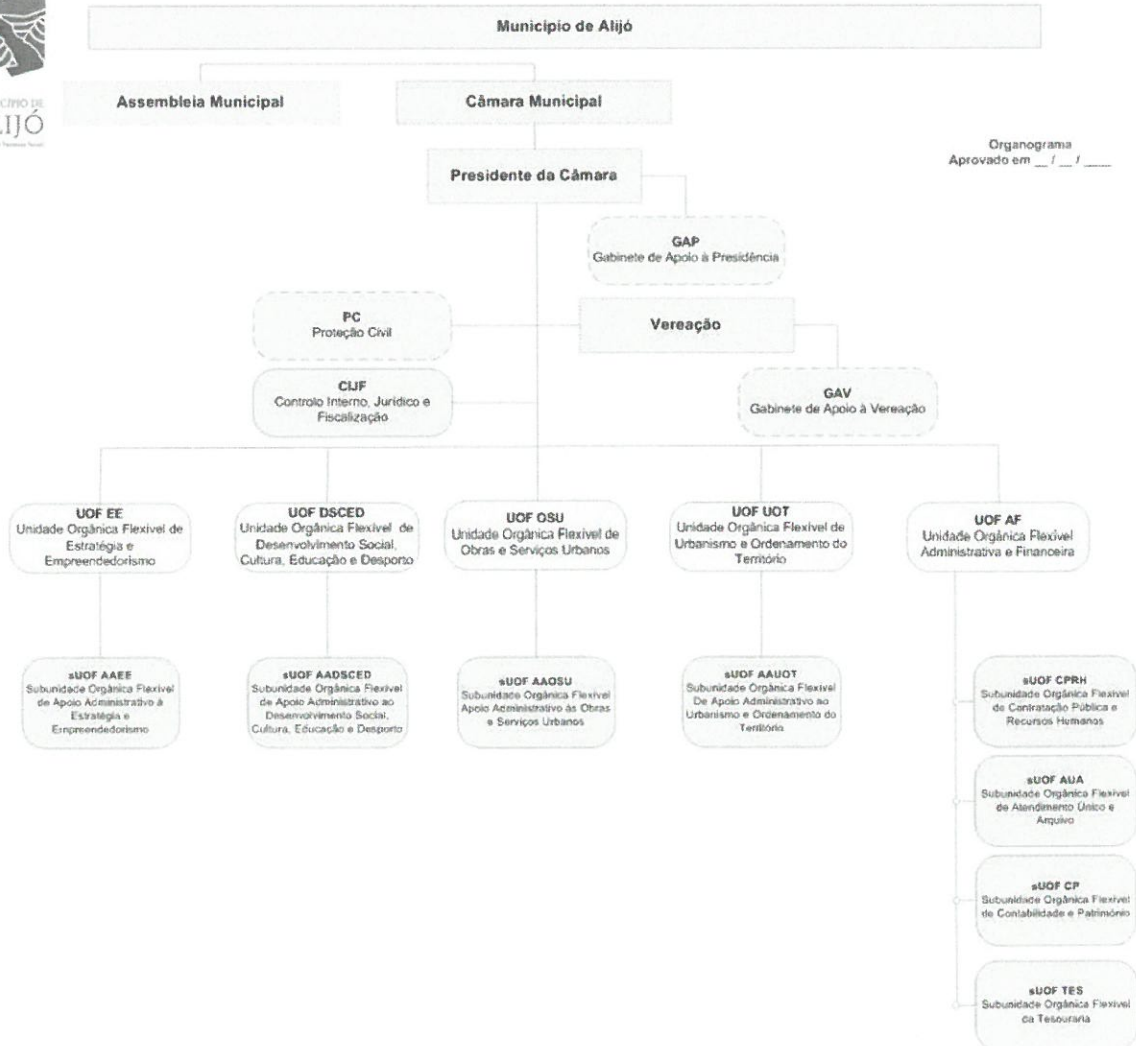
CÍPIO DE
ALIJÓ

Município de Alijó

Assembleia Municipal

Câmara Municipal

Organograma
Aprovado em __ / __ / ____

Presidente da Câmara

GAP
Gabinete de Apoio à Presidência

PC
Proteção Civil

Vereação

CIJF
Controlo Interno, Jurídico e Fiscalização

GAV
Gabinete de Apoio à Vereação

UOF EE
Unidade Orgânica Flexível de Estratégia e Empreendedorismo

UOF DSCED
Unidade Orgânica Flexível de Desenvolvimento Social, Cultura, Educação e Desporto

UOF OSU
Unidade Orgânica Flexível de Obras e Serviços Urbanos

UOF UOT
Unidade Orgânica Flexível de Urbanismo e Ordenamento do Território

UOF AF
Unidade Orgânica Flexível Administrativa e Financeira

sUOF AAEE
Subunidade Orgânica Flexível de Apoio Administrativo à Estratégia e Empreendedorismo

sUOF AADSCED
Subunidade Orgânica Flexível de Apoio Administrativo ao Desenvolvimento Social, Cultura, Educação e Desporto

sUOF AAOSU
Subunidade Orgânica Flexível Apoio Administrativo às Obras e Serviços Urbanos

sUOF AAUOT
Subunidade Orgânica Flexível De Apoio Administrativo ao Urbanismo e Ordenamento do Território

sUOF CPRH
Subunidade Orgânica Flexível de Contratação Pública e Recursos Humanos

sUOF AUA
Subunidade Orgânica Flexível de Atendimento Único e Arquivo

sUOF CP
Subunidade Orgânica Flexível de Contabilidade e Património

sUOF TES
Subunidade Orgânica Flexível da Tesouraria